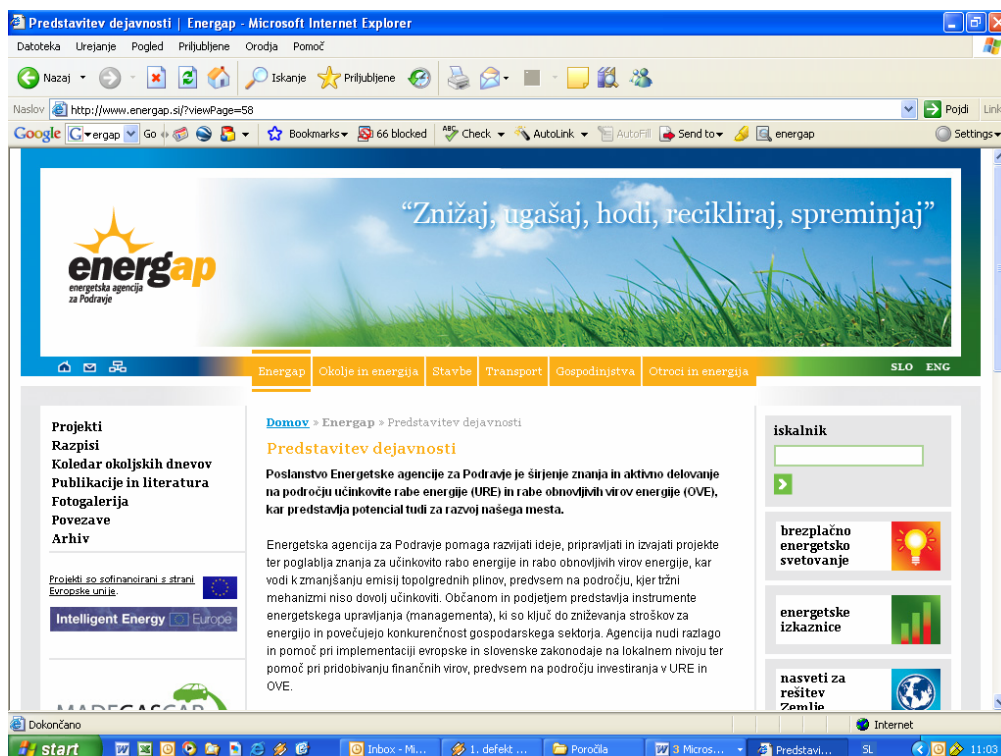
Predstavitev dejavnosti | Energap - Microsoft Internet Explorer

Datoteka Urejanje Pogled Priljubljene Orodja Pomoč

Nazaj Iskanje Priljubljene

Naslov http://www.energap.si/?viewPage=58 Pojdi Link

Google ergap Go Bookmarks 66 blocked Check AutoLink AutoFill Send to energap Settings

"Znižaj, ugašaj, hodi, recikliraj, spreminjaj"

energap
energetska agencija za Podravje

Energap Okolje in energija Stavbe Transport Gospodinjstva Otroci in energija SLO ENG

Projekti
Razpisi
Koledar okoljskih dnevov
Publikacije in literatura
Fotogalerija
Povezave
Arhiv

Projekti so sofinancirani s strani Evropske unije.

Intelligent Energy Europe

Domov » Energap » Predstavitev dejavnosti

Predstavitev dejavnosti

Poslanstvo Energetske agencije za Podravje je širjenje znanja in aktivno delovanje na področju učinkovite rabe energije (URE) in rabe obnovljivih virov energije (OVE), kar predstavlja potencial tudi za razvoj našega mesta.

Energetska agencija za Podravje pomaga razvijati ideje, pripravljati in izvajati projekte ter poglablja znanja za učinkovito rabo energije in rabo obnovljivih virov energije, kar vodi k zmanjšanju emisij topolgrednih plinov, predvsem na področju, kjer tržni mehanizmi niso dovolj učinkoviti. Občanom in podjetjem predstavlja instrumente energetskega upravljanja (managementa), ki so ključ do zniževanja stroškov za energijo in povečujejo konkurenčnost gospodarskega sektorja. Agencija nudi razlago in pomoč pri implementaciji evropske in slovenske zakonodaje na lokalnem nivoju ter pomoč pri pridobivanju finančnih virov, predvsem na področju investiranja v URE in OVE.

iskalnik

brezplačno energetsko svetovanje

energetske izkaznice

nasveti za rešitev Zemlje

Dokončano Internet

start Inbox - Mi... 1. defekt ... Poročila 3 Micros... Predstavi... SL 11:03